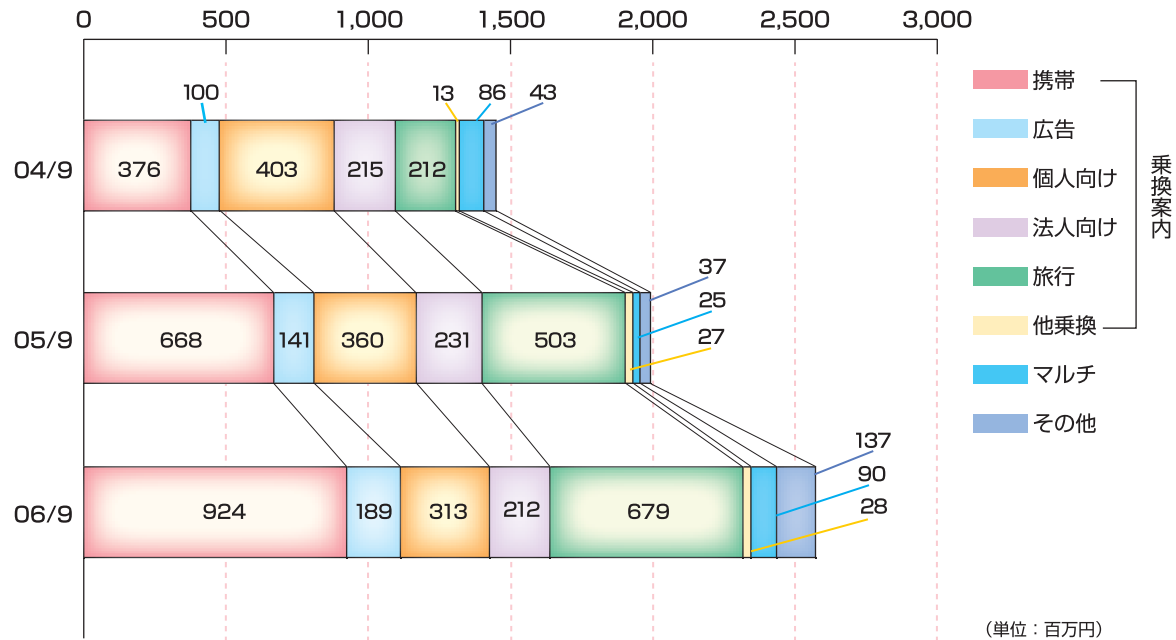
0 500 1,000 1,500 2,000 2,500 3,000

04/9
376 100 403 215 212 13 86 43

05/9
668 141 360 231 503 37 25 27

06/9
924 189 313 212 679 137 90 28

携帯
広告
個人向け
法人向け
旅行
他乗換
マルチ
その他

乗換案内

（単位：百万円）